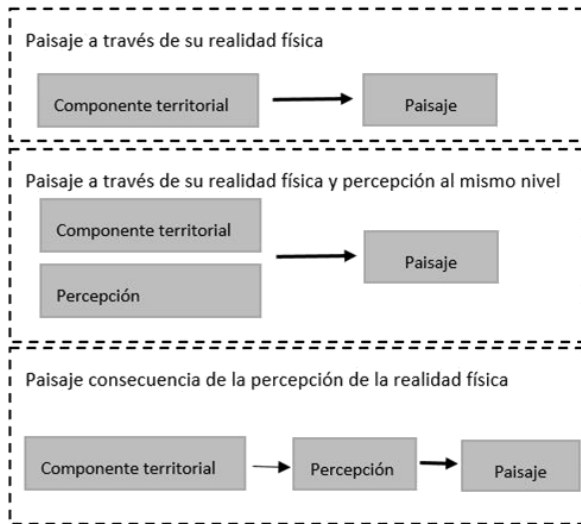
Paisaje a través de su realidad física

Componente territorial

Paisaje

Paisaje a través de su realidad física y percepción al mismo nivel

Componente territorial

Percepción

Paisaje

Paisaje consecuencia de la percepción de la realidad física

Componente territorial

Percepción

Paisaje